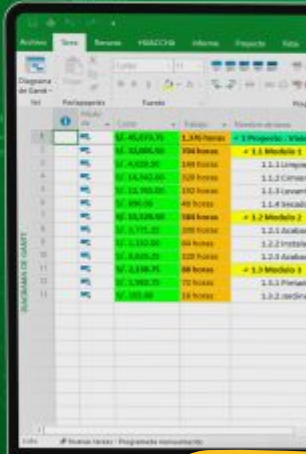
Archivo Tarea Recurso Informe Proyecto Vista

Diagrama de Gantt

Ver Portapapeles Fuente

| | Modo de | Costo | Trabajo | Nombre de tarea |
|---|---|---|---|---|
| 0 | | S/. 45,873.75 | 1,376 horas | 1 Proyecto - Vivie |
| 1 | | S/. 33,000.50 | 704 horas | 1.1 Modulo 1 |
| 2 | | S/. 4,020.50 | 144 horas | 1.1.1 Limpie |
| 3 | | S/. 14,342.00 | 320 horas | 1.1.2 Cimen |
| 4 | | S/. 14,900.00 | 192 horas | 1.1.3 Levant |
| 5 | | S/. 890.00 | 48 horas | 1.1.4 Secad |
| 6 | | S/. 10,328.00 | 584 horas | 1.2 Modulo 2 |
| 7 | | S/. 5,771.33 | 200 horas | 1.2.1 Acaba |
| 8 | | S/. 1,110.00 | 64 horas | 1.2.2 Instala |
| 9 | | S/. 4,403.25 | 320 horas | 1.2.3 Acaba |
| 10 | | S/. 2,138.75 | 88 horas | 1.3 Modulo 3 |
| 11 | | S/. 1,903.75 | 72 horas | 1.3.1 Pintan |
| 12 | | S/. 235.00 | 16 horas | 1.3.2 Jardine |

DIAGRAMA DE GANTT

Listo Nuevas tareas : Programada manualmente